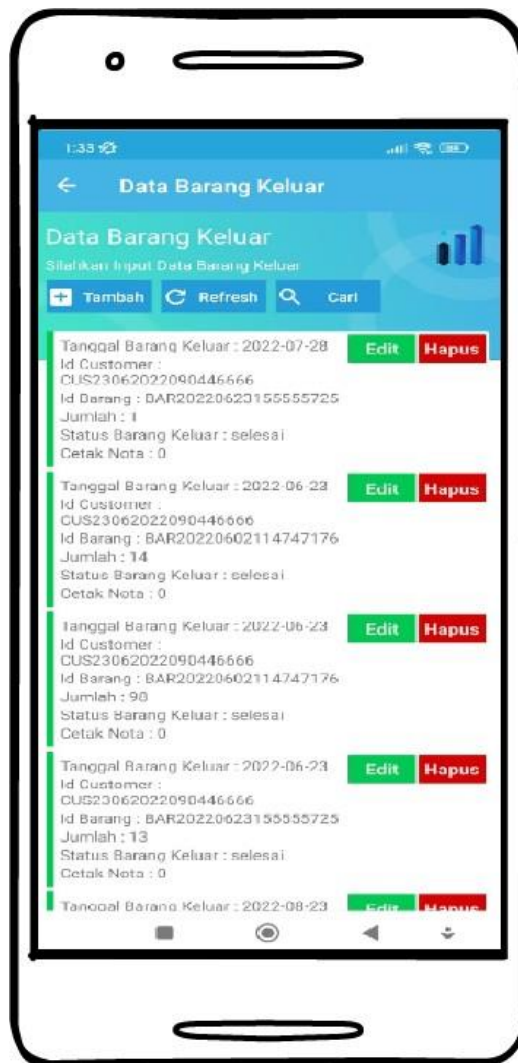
1:33

Data Barang Keluar

Data Barang Keluar
Silahkan Input Data Barang Keluar

Tambah  Refresh  Cari

Tanggal Barang Keluar : 2022-07-28
Id Customer : CUS23062022090446666
Id Barang : BAR20220623155555725
Jumlah : 1
Status Barang Keluar : selesai
Cetak Nota : 0
Edit Hapus

Tanggal Barang Keluar : 2022-06-23
Id Customer : CUS23062022090446666
Id Barang : BAR20220602114747176
Jumlah : 14
Status Barang Keluar : selesai
Cetak Nota : 0
Edit Hapus

Tanggal Barang Keluar : 2022-06-23
Id Customer : CUS23062022090446666
Id Barang : BAR20220602114747176
Jumlah : 98
Status Barang Keluar : selesai
Cetak Nota : 0
Edit Hapus

Tanggal Barang Keluar : 2022-06-23
Id Customer : CUS23062022090446666
Id Barang : BAR20220623155555725
Jumlah : 13
Status Barang Keluar : selesai
Cetak Nota : 0
Edit Hapus

Tanggal Barang Keluar : 2022-08-23
Edit Hapus